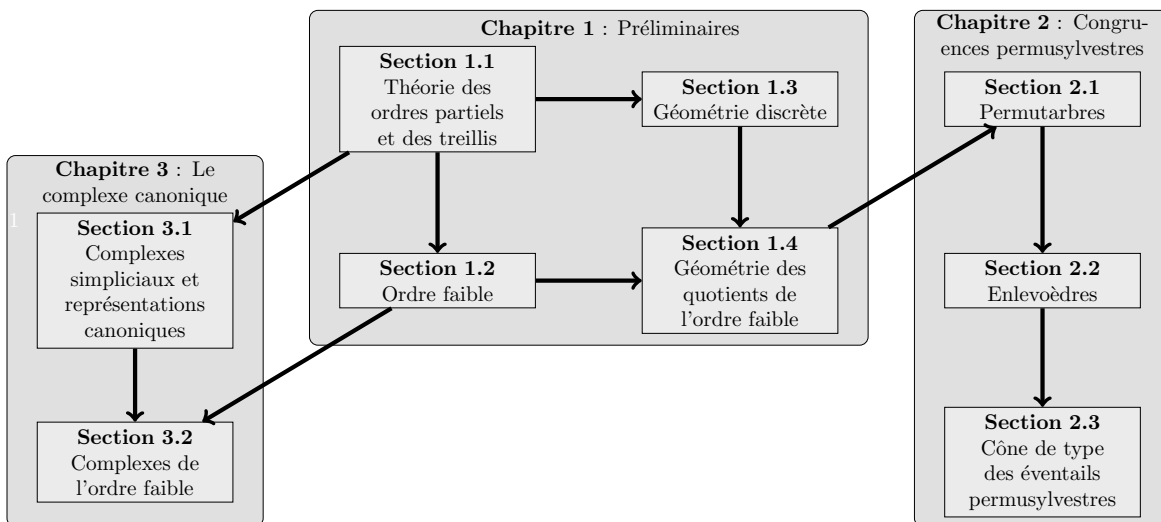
**Chapitre 1** : Préliminaires

**Section 1.1**
Théorie des ordres partiels et des treillis

**Section 1.3**
Géométrie discrète

**Section 1.2**
Ordre faible

**Section 1.4**
Géométrie des quotients de l'ordre faible

**Chapitre 2** : Congruences permusylvestres

**Section 2.1**
Permutarbres

**Section 2.2**
Enlevoèdres

**Section 2.3**
Cône de type des éventails permusylvestres

**Chapitre 3** : Le complexe canonique

**Section 3.1**
Complexes simpliciaux et représentations canoniques

**Section 3.2**
Complexes de l'ordre faible